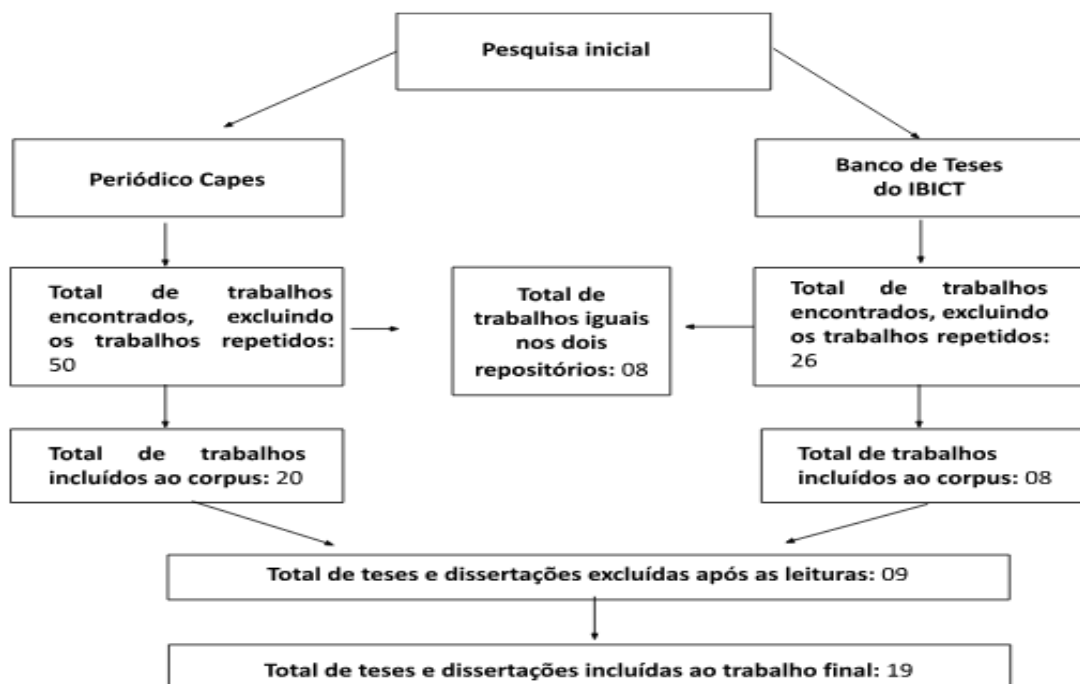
Pesquisa inicial

Periódico Capes

Banco de Teses do IBICT

Total de trabalhos encontrados, excluindo os trabalhos repetidos: 50

Total de trabalhos iguais nos dois repositórios: 08

Total de trabalhos encontrados, excluindo os trabalhos repetidos: 26

Total de trabalhos incluídos ao corpus: 20

Total de trabalhos incluídos ao corpus: 08

Total de teses e dissertações excluídas após as leituras: 09

Total de teses e dissertações incluídas ao trabalho final: 19